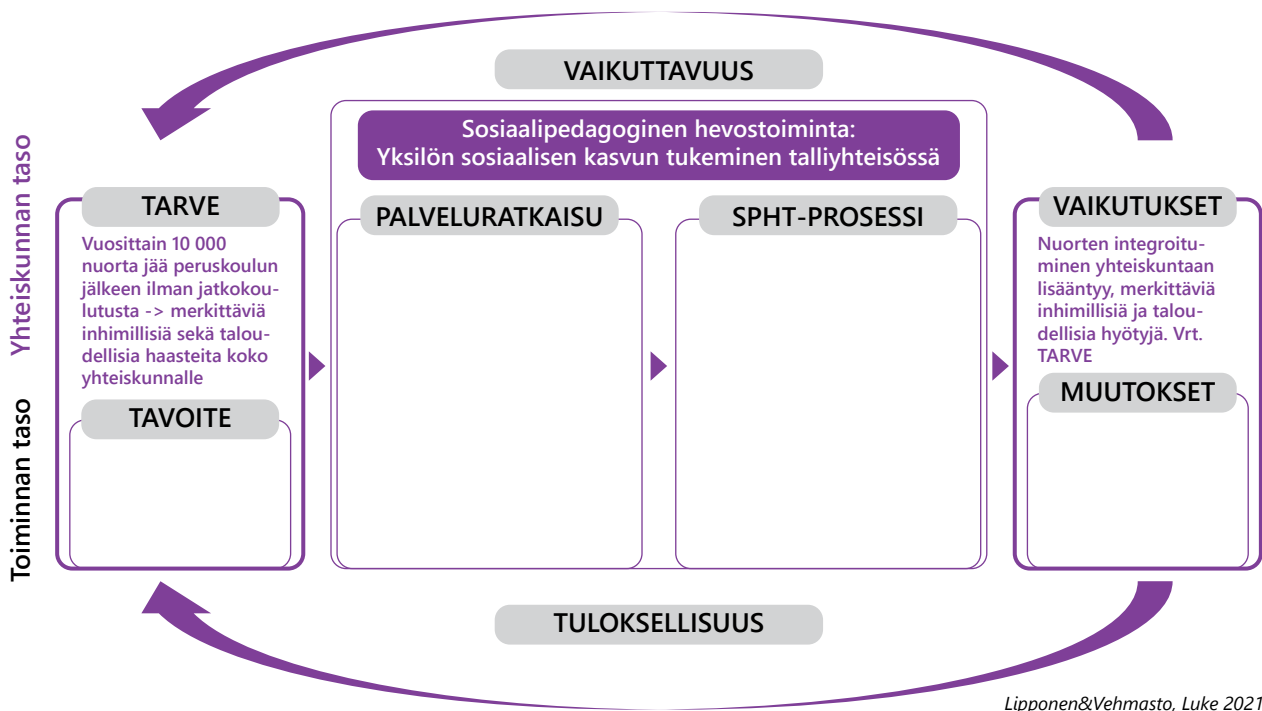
VAIKUTTAVUUS

Yhteiskunnan taso

Toiminnan taso

Sosiaalipedagoginen hevostoiminta:
Yksilön sosiaalisen kasvun tukeminen talliyhteisössä

TARVE

Vuosittain 10 000 nuorta jää peruskoulun jälkeen ilman jatkokoulutusta -> merkittäviä inhimillisiä sekä taloudellisia haasteita koko yhteiskunnalle

TAVOITE

PALVELURATKAISU

SPHT-PROSESSI

VAIKUTUKSET

Nuorten integroituminen yhteiskuntaan lisääntyy, merkittäviä inhimillisiä ja taloudellisia hyötyjä. Vrt. TARVE

MUUTOKSET

TULOKSELLISUUS

Lipponen&Vehmasto, Luke 2021